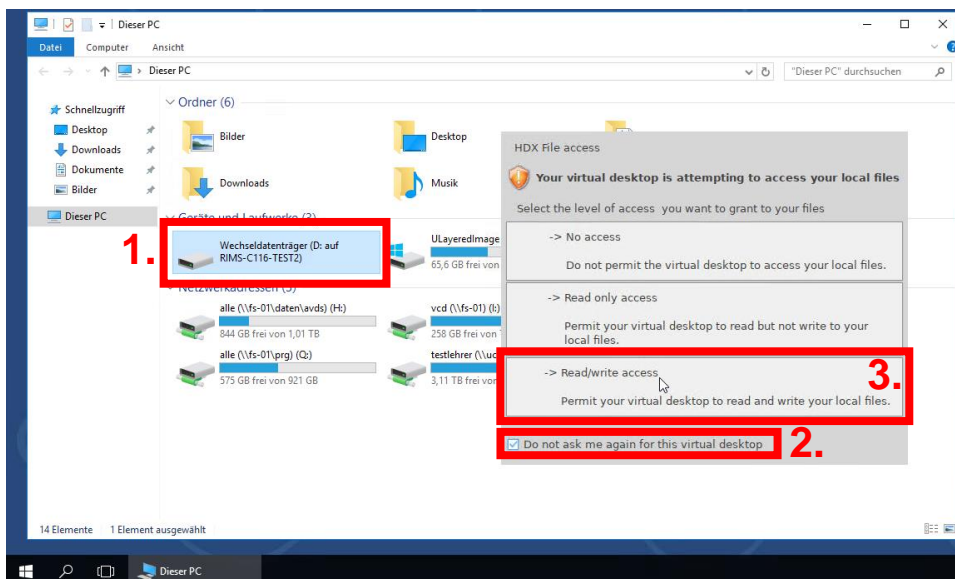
Dieser PC

Datei Computer Ansicht

Dieser PC

"Dieser PC" durchsuchen

Schnellzugriff
Desktop
Downloads
Dokumente
Bilder
Dieser PC

Ordner (6)

Bilder
Desktop
Downloads
Musik

Geräte und Laufwerke (3)

1.

Wechseldatenträger (D: auf RIMS-C116-TEST2)

ULayeredImage
65,6 GB frei von

Netzwerkadressen (5)

alle (\\fs-01\daten\avds) (H:)
844 GB frei von 1,01 TB
vcd (\\fs-01) (I:)
258 GB frei von
alle (\\fs-01\prg) (Q:)
575 GB frei von 921 GB
testlehrer (\\u
3,11 TB frei von

HDX File access

Your virtual desktop is attempting to access your local files

Select the level of access you want to grant to your files

-> No access
Do not permit the virtual desktop to access your local files.

-> Read only access
Permit your virtual desktop to read but not write to your local files.

-> Read/write access
Permit your virtual desktop to read and write your local files.

3.

Do not ask me again for this virtual desktop

2.

14 Elemente 1 Element ausgewählt

Dieser PC